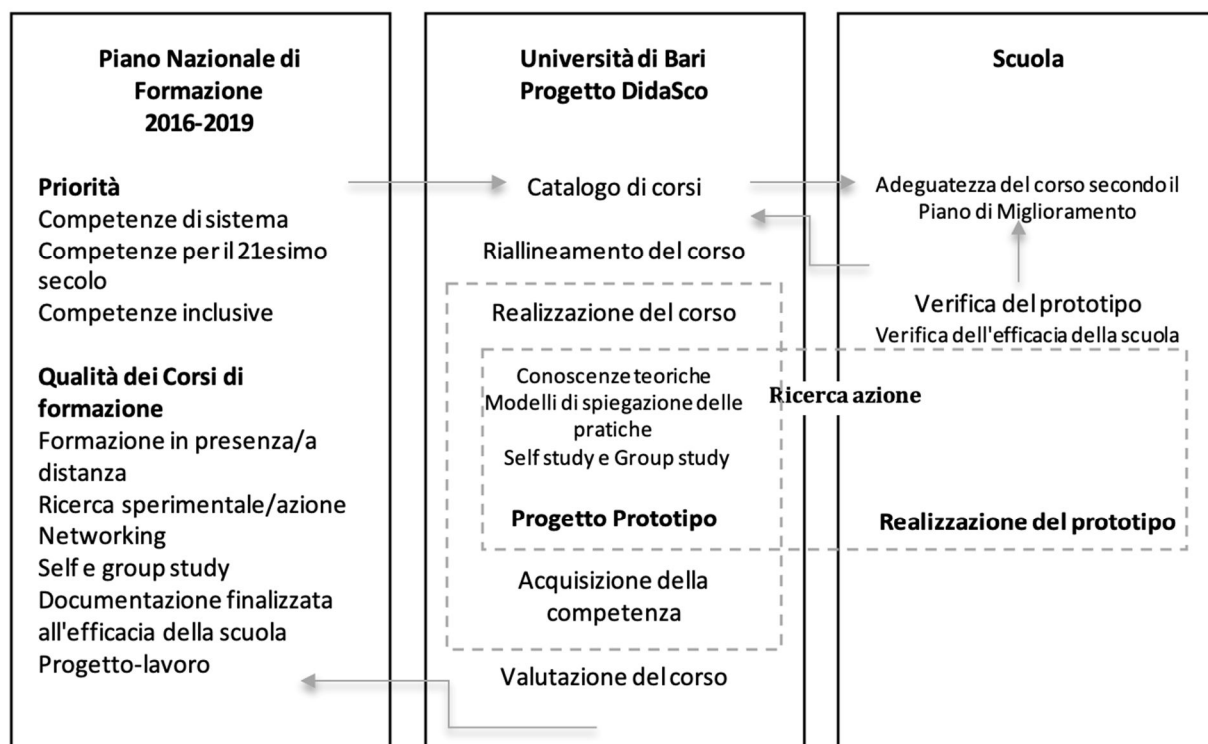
Piano Nazionale di Formazione 2016-2019

Priorità
Competenze di sistema
Competenze per il 21esimo secolo
Competenze inclusive

Qualità dei Corsi di formazione
Formazione in presenza/a distanza
Ricerca sperimentale/azione
Networking
Self e group study
Documentazione finalizzata all'efficacia della scuola
Progetto-lavoro

Università di Bari
Progetto DidaSco

Catalogo di corsi

Riallineamento del corso

Realizzazione del corso

Conoscenze teoriche
Modelli di spiegazione delle pratiche
Self study e Group study

Progetto Prototipo

Acquisizione della competenza

Valutazione del corso

Scuola

Adeguatezza del corso secondo il Piano di Miglioramento

Verifica del prototipo
Verifica dell'efficacia della scuola

Ricerca azione

Realizzazione del prototipo